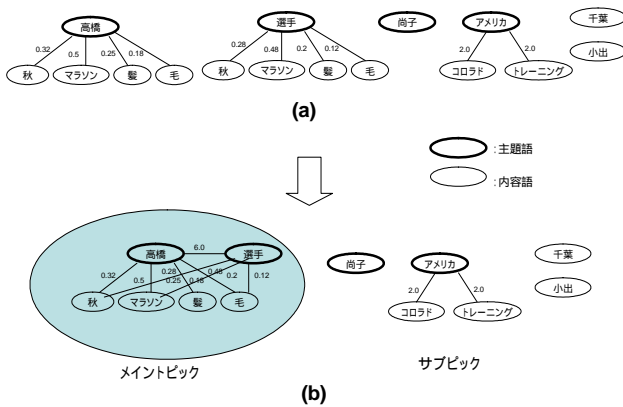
高橋
0.32
0.5
0.25
0.18
秋
マラソン
髪
毛

選手
0.28
0.48
0.2
0.12
秋
マラソン
髪
毛

尚子

アメリカ
2.0
2.0
コロラド
トレーニング

千葉
小出

(a)

: 主題語
: 内容語

高橋
6.0
選手
0.32
0.5
0.28
0.25
0.48
0.18
0.2
0.12
秋
マラソン
髪
毛

メイントピック

尚子

アメリカ
2.0
2.0
コロラド
トレーニング

千葉
小出

サブピック

(b)